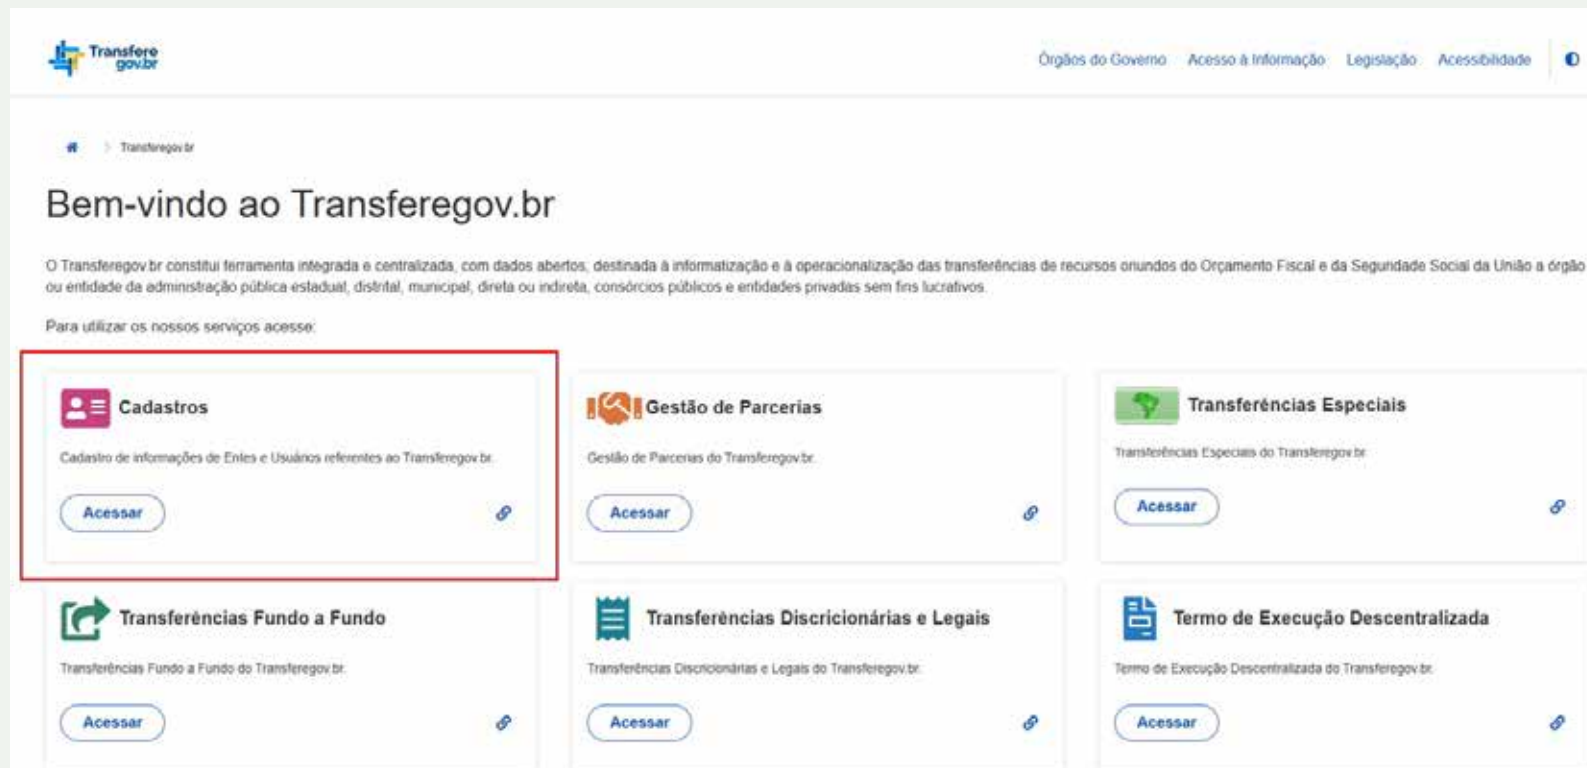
Transfere gov.br

Órgãos do Governo   Acesso à Informação   Legislação   Acessibilidade

Transferegov.br

Bem-vindo ao Transferegov.br

O Transferegov.br constitui ferramenta integrada e centralizada, com dados abertos, destinada à informatização e à operacionalização das transferências de recursos oriundos do Orçamento Fiscal e da Seguridade Social da União a órgão ou entidade da administração pública estadual, distrital, municipal, direta ou indireta, consórcios públicos e entidades privadas sem fins lucrativos.

Para utilizar os nossos serviços acesse:

Cadastros

Cadastro de informações de Entes e Usuários referentes ao Transferegov.br.

Acessar

Gestão de Parcerias

Gestão de Parcerias do Transferegov.br.

Acessar

Transferências Especiais

Transferências Especiais do Transferegov.br

Acessar

Transferências Fundo a Fundo

Transferências Fundo a Fundo do Transferegov.br.

Acessar

Transferências Discricionárias e Legais

Transferências Discricionárias e Legais do Transferegov.br.

Acessar

Termo de Execução Descentralizada

Termo de Execução Descentralizada do Transferegov.br.

Acessar